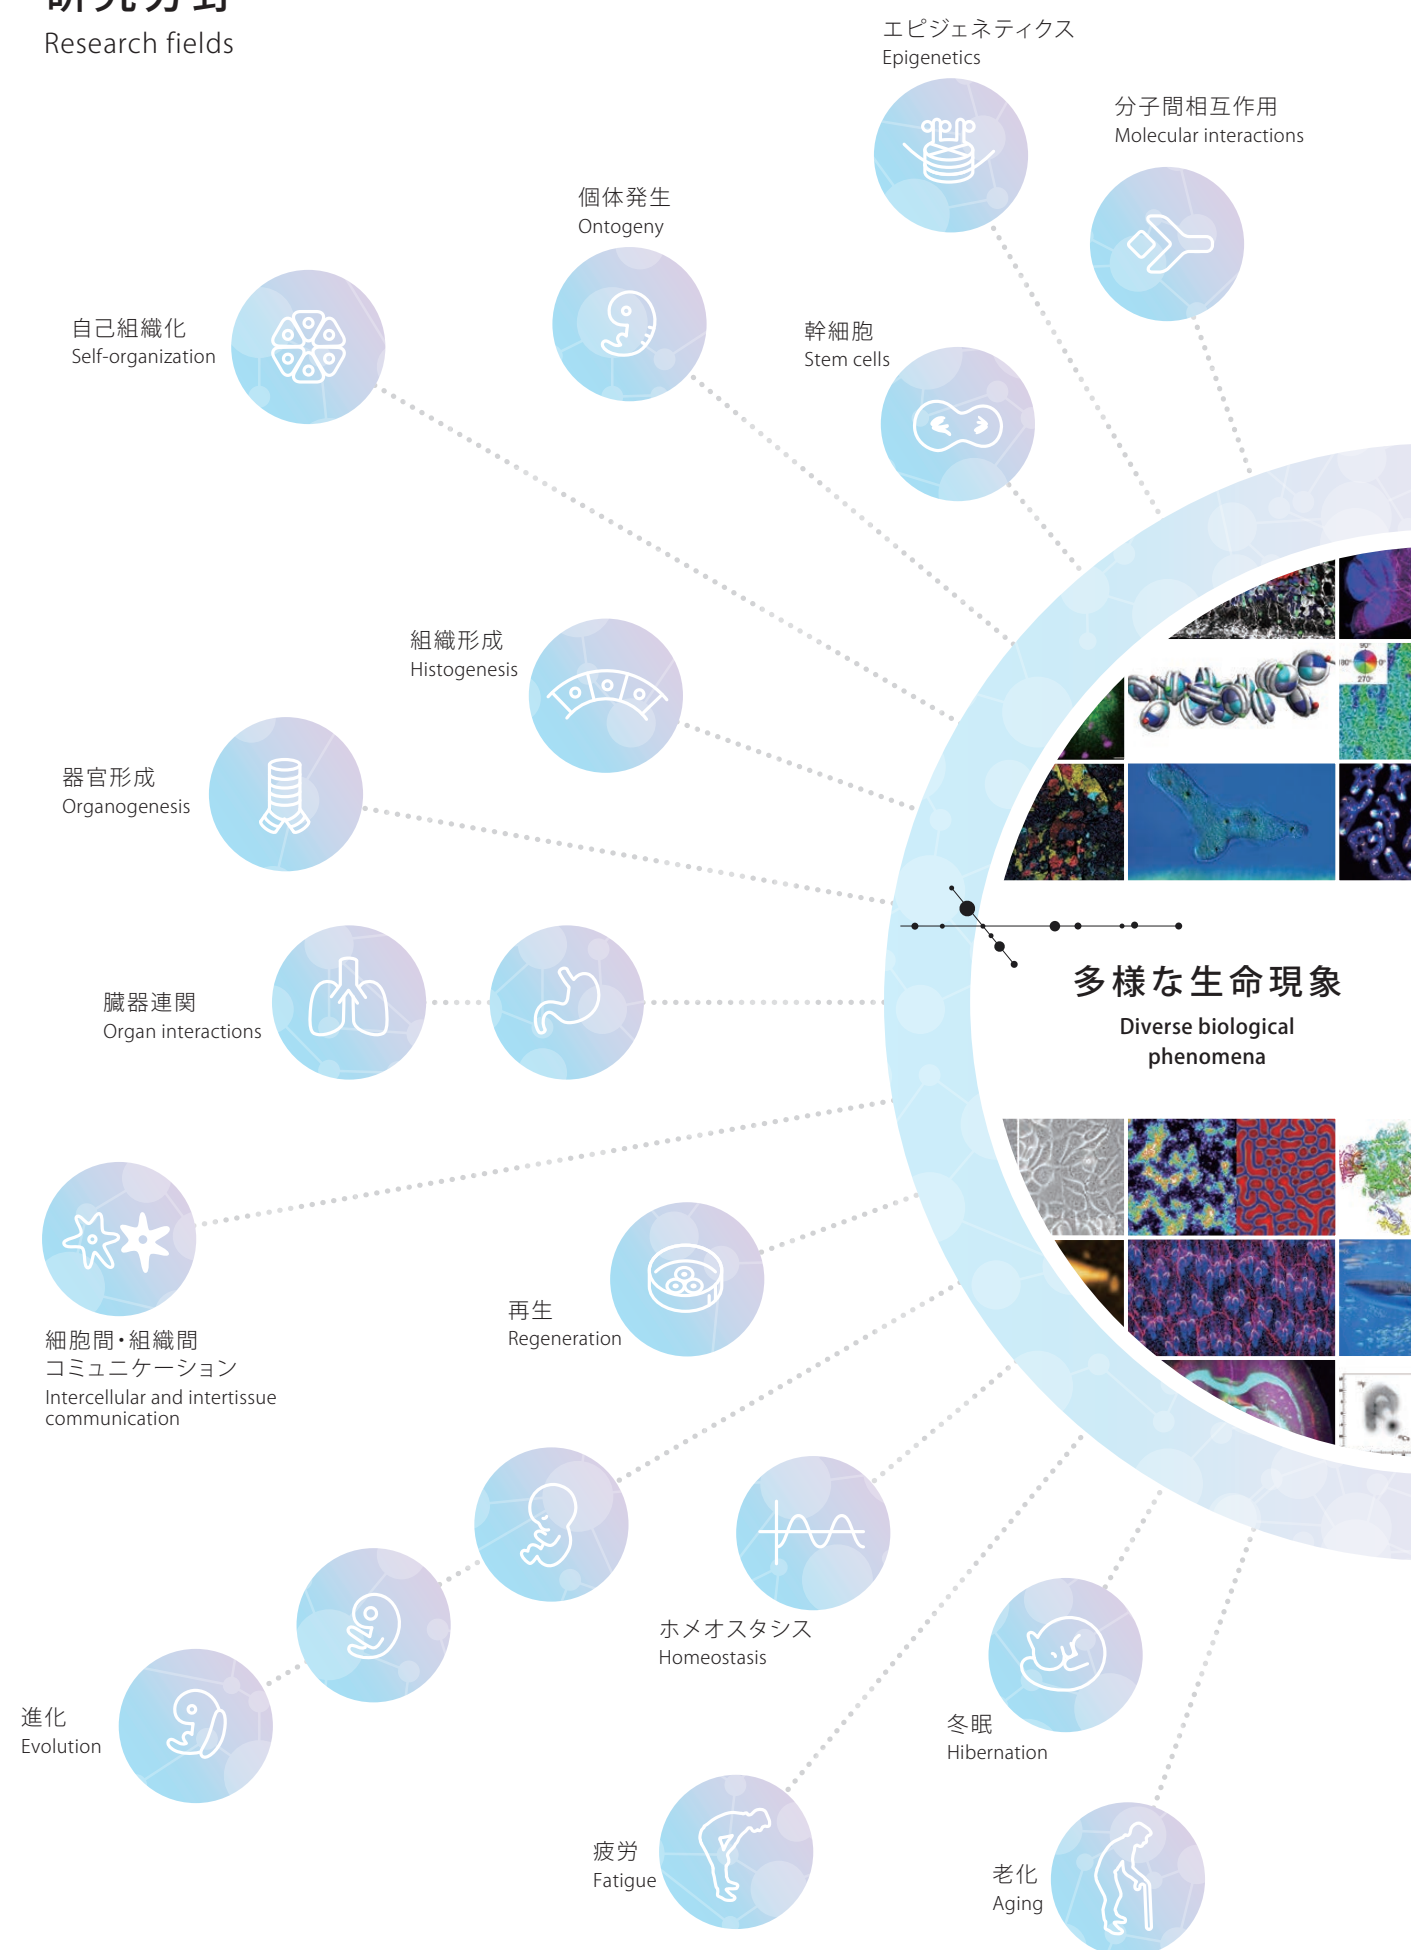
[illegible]
Research fields

エピジェネティクス
Epigenetics

分子間相互作用
Molecular interactions

個体発生
Ontogeny

幹細胞
Stem cells

自己組織化
Self-organization

組織形成
Histogenesis

器官形成
Organogenesis

臓器連関
Organ interactions

多様な生命現象
Diverse biological phenomena

細胞間・組織間
コミュニケーション
Intercellular and intertissue communication

再生
Regeneration

ホメオスタシス
Homeostasis

進化
Evolution

冬眠
Hibernation

疲労
Fatigue

老化
Aging